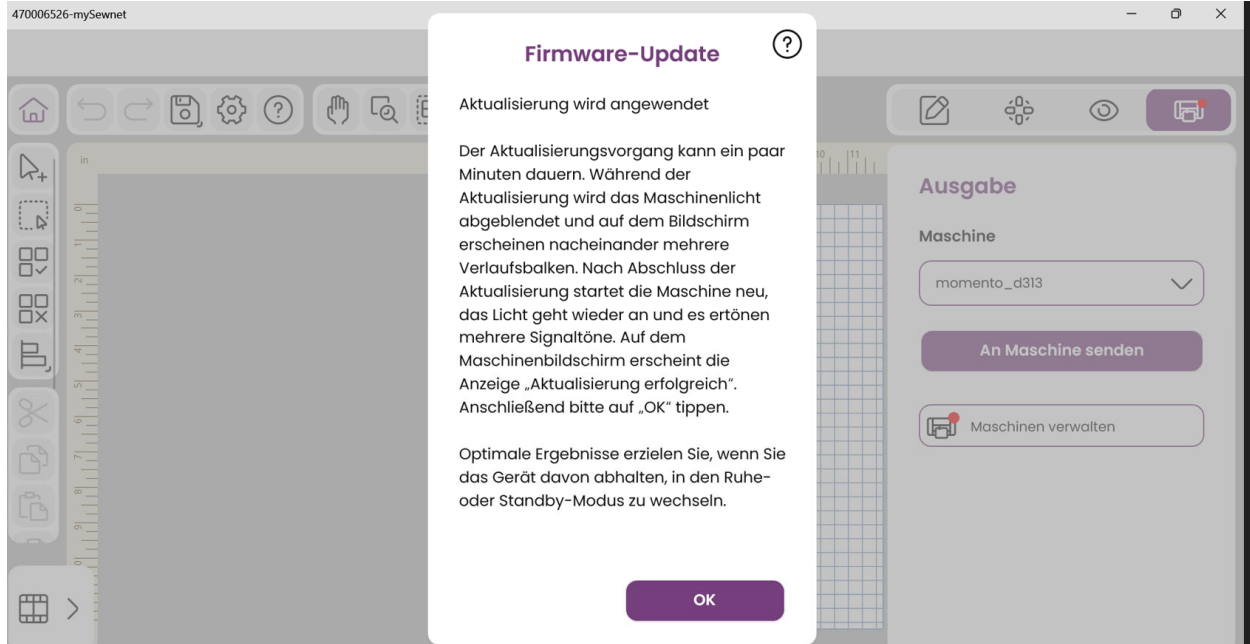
470006526-mySewnet

Firmware-Update

?

Aktualisierung wird angewendet

Der Aktualisierungsvorgang kann ein paar Minuten dauern. Während der Aktualisierung wird das Maschinenlicht abgeblendet und auf dem Bildschirm erscheinen nacheinander mehrere Verlaufsbalken. Nach Abschluss der Aktualisierung startet die Maschine neu, das Licht geht wieder an und es ertönen mehrere Signaltöne. Auf dem Maschinenbildschirm erscheint die Anzeige „Aktualisierung erfolgreich". Anschließend bitte auf „OK" tippen.

Optimale Ergebnisse erzielen Sie, wenn Sie das Gerät davon abhalten, in den Ruhe- oder Standby-Modus zu wechseln.

OK

in

Ausgabe

Maschine

momento_d313

An Maschine senden

Maschinen verwalten